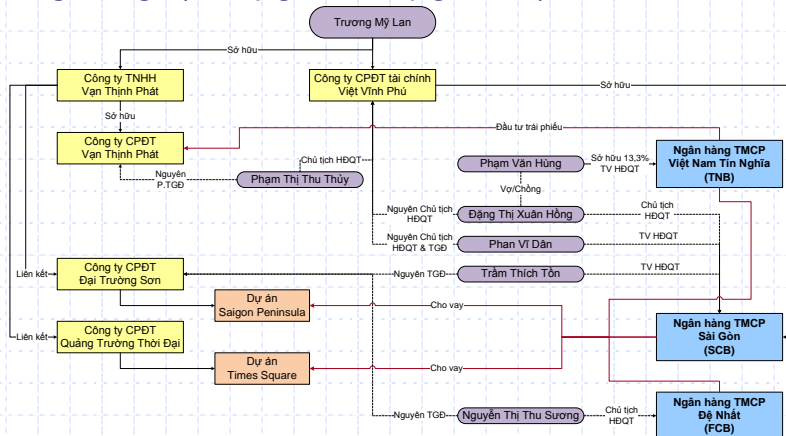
Trương Mỹ Lan

Sở hữu

Công ty TNHH Vạn Thịnh Phát

Công ty CPĐT tài chính Việt Vĩnh Phú

Sở hữu

Sở hữu

Đầu tư trái phiếu

Công ty CPĐT Vạn Thịnh Phát

Chủ tịch HĐQT

Nguyên P.TGĐ

Phạm Thị Thu Thủy

Phạm Văn Hùng

Sở hữu 13,3% TV HĐQT

Ngân hàng TMCP Việt Nam Tín Nghĩa (TNB)

Vợ/Chồng

Nguyên Chủ tịch HĐQT

Đặng Thị Xuân Hồng

Chủ tịch HĐQT

Nguyên Chủ tịch HĐQT & TGĐ

Phan Vĩ Dân

TV HĐQT

Liên kết

Công ty CPĐT Đại Trường Sơn

Nguyên TGĐ

Trầm Thích Tồn

TV HĐQT

Dự án Saigon Peninsula

Cho vay

Ngân hàng TMCP Sài Gòn (SCB)

Liên kết

Công ty CPĐT Quảng Trường Thời Đại

Dự án Times Square

Cho vay

Nguyên TGĐ

Nguyễn Thị Thu Sương

Chủ tịch HĐQT

Ngân hàng TMCP Đệ Nhất (FCB)